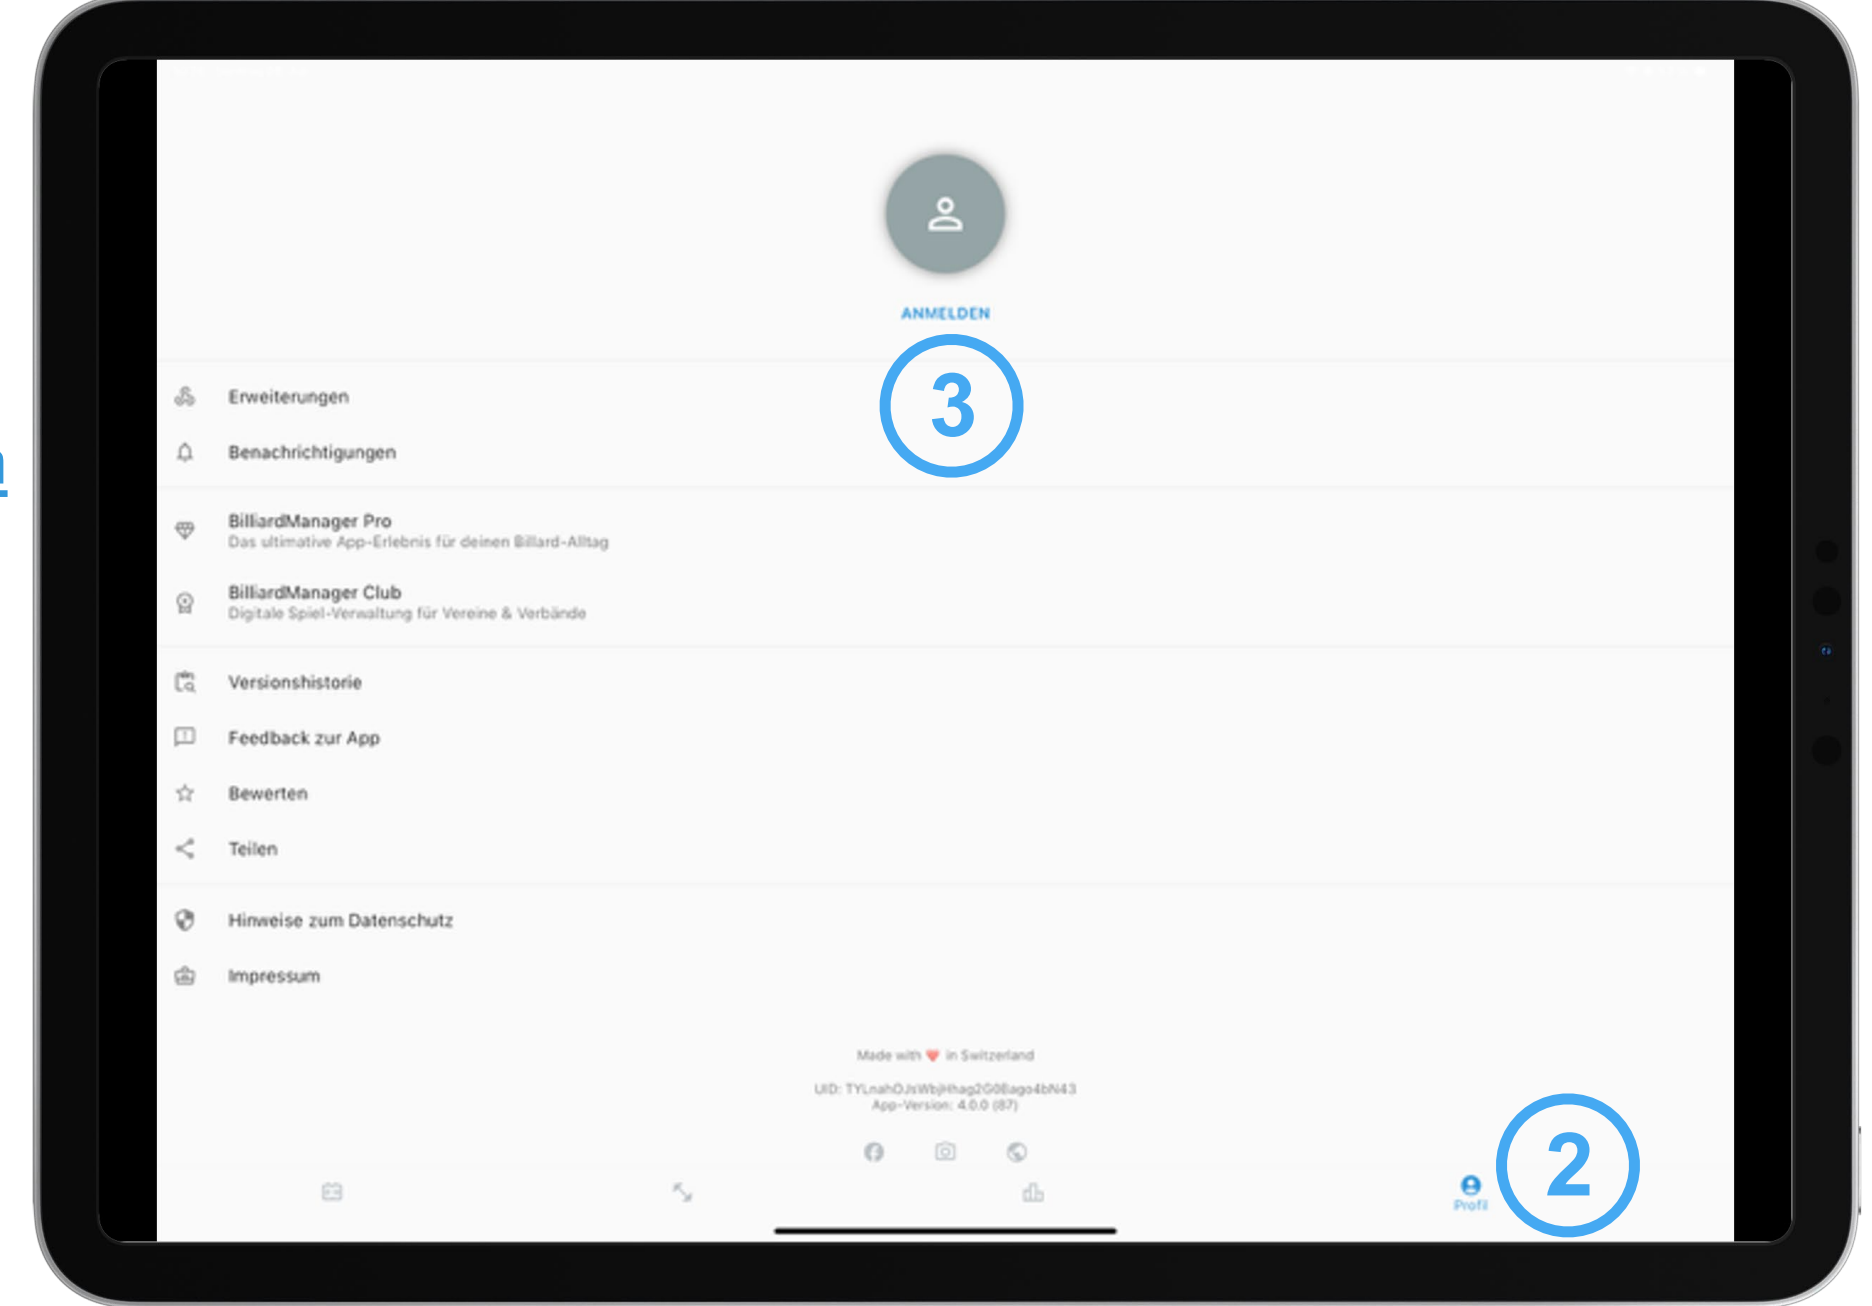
ANMELDEN

3

Erweiterungen

Benachrichtigungen

BilliardManager Pro
Das ultimative App-Erlebnis für deinen Billard-Alltag

BilliardManager Club
Digitale Spiel-Verwaltung für Vereine & Verbände

Versionshistorie

Feedback zur App

Bewerten

Teilen

Hinweise zum Datenschutz

Impressum

Made with ❤ in Switzerland

UID: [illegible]
App-Version: 4.0.0 (87)

Profil

2